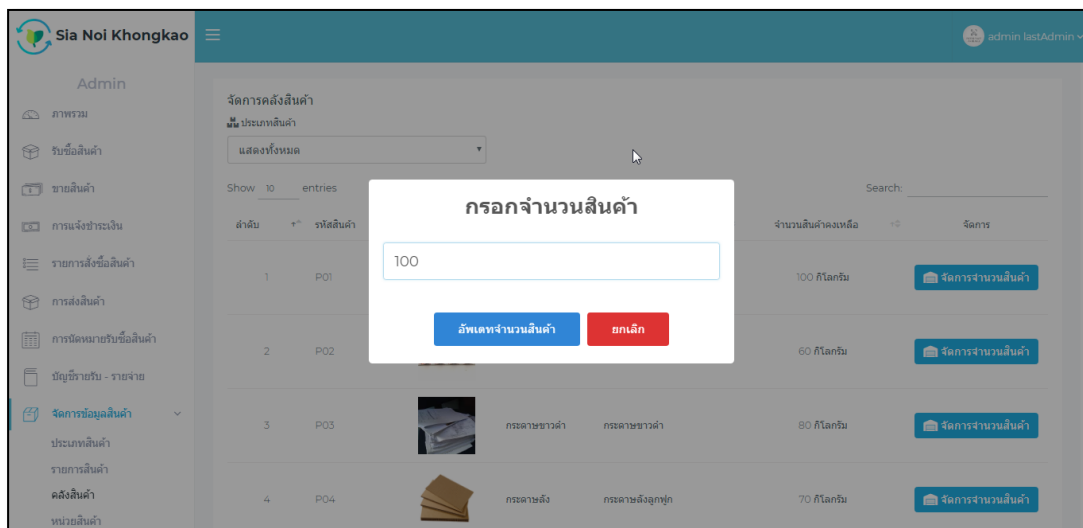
Sia Noi Khongkao

admin lastAdmin

Admin

ภาพรวม

รับซื้อสินค้า

ขายสินค้า

การแจ้งชำระเงิน

รายการสั่งซื้อสินค้า

การส่งสินค้า

การนัดหมายรับซื้อสินค้า

บัญชีรายรับ - รายจ่าย

จัดการข้อมูลสินค้า

ประเภทสินค้า

รายการสินค้า

คลังสินค้า

หน่วยสินค้า

จัดการคลังสินค้า

ประเภทสินค้า

แสดงทั้งหมด

Show 10 entries

Search:

| ลำดับ | รหัสสินค้า | | | | จำนวนสินค้าคงเหลือ | จัดการ |
|---|---|---|---|---|---|---|
| 1 | P01 | | | | 100 กิโลกรัม | จัดการจำนวนสินค้า |
| 2 | P02 | | | | 60 กิโลกรัม | จัดการจำนวนสินค้า |
| 3 | P03 | | กระดาษขาวดำ | กระดาษขาวดำ | 80 กิโลกรัม | จัดการจำนวนสินค้า |
| 4 | P04 | | กระดาษลัง | กระดาษลังลูกฟูก | 70 กิโลกรัม | จัดการจำนวนสินค้า |

กรอกจำนวนสินค้า

100

อัพเดทจำนวนสินค้า

ยกเลิก